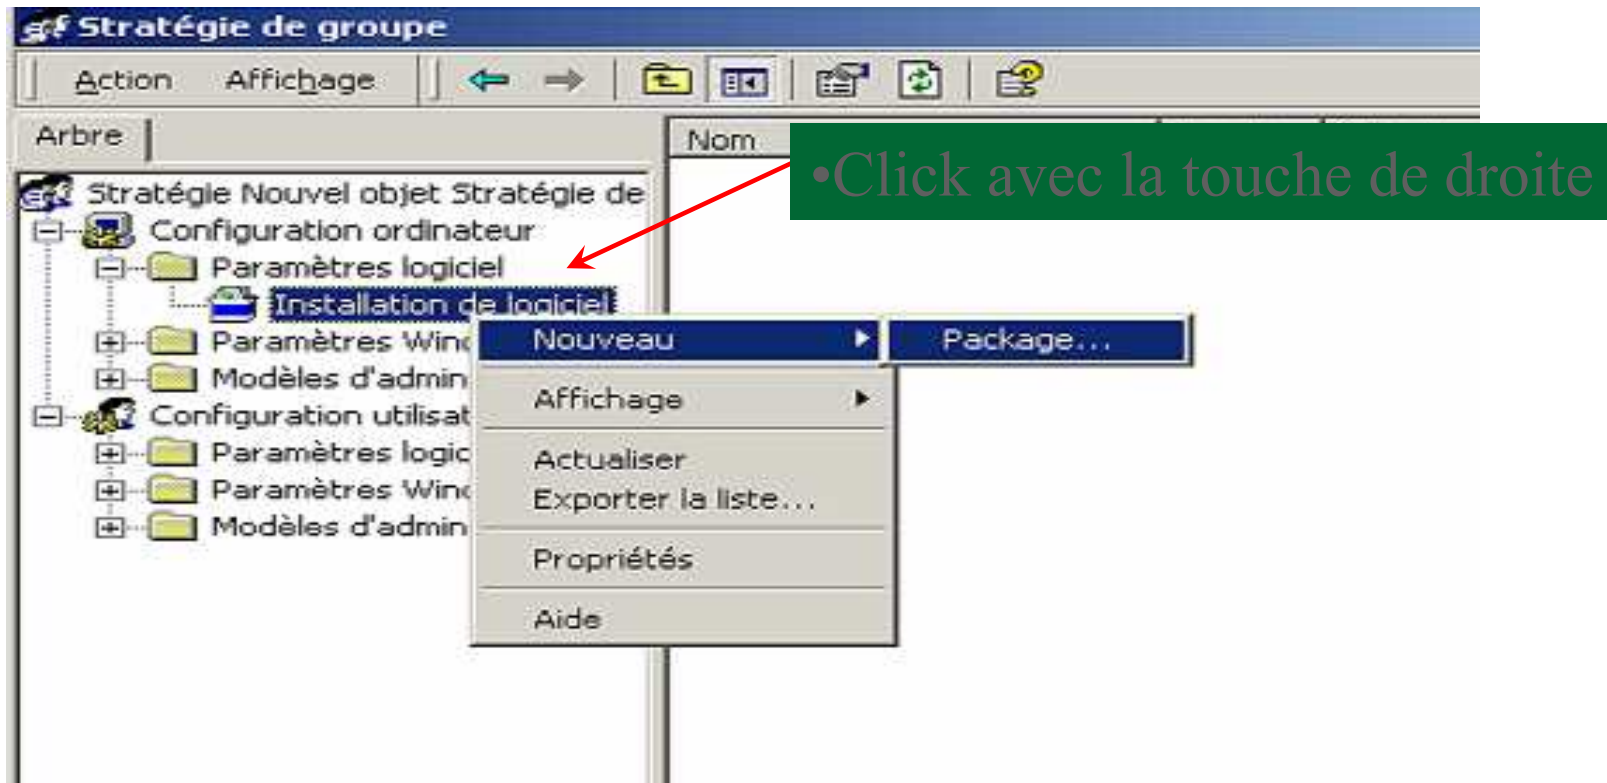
Stratégie de groupe

Action Affichage

Arbre

Nom

•Click avec la touche de droite

Stratégie Nouvel objet Stratégie de
Configuration ordinateur
Paramètres logiciel
Installation de logiciel
Paramètres Winc
Modèles d'admin
Configuration utilisat
Paramètres logic
Paramètres Winc
Modèles d'admin

Nouveau
Affichage
Actualiser
Exporter la liste...
Propriétés
Aide

Package...